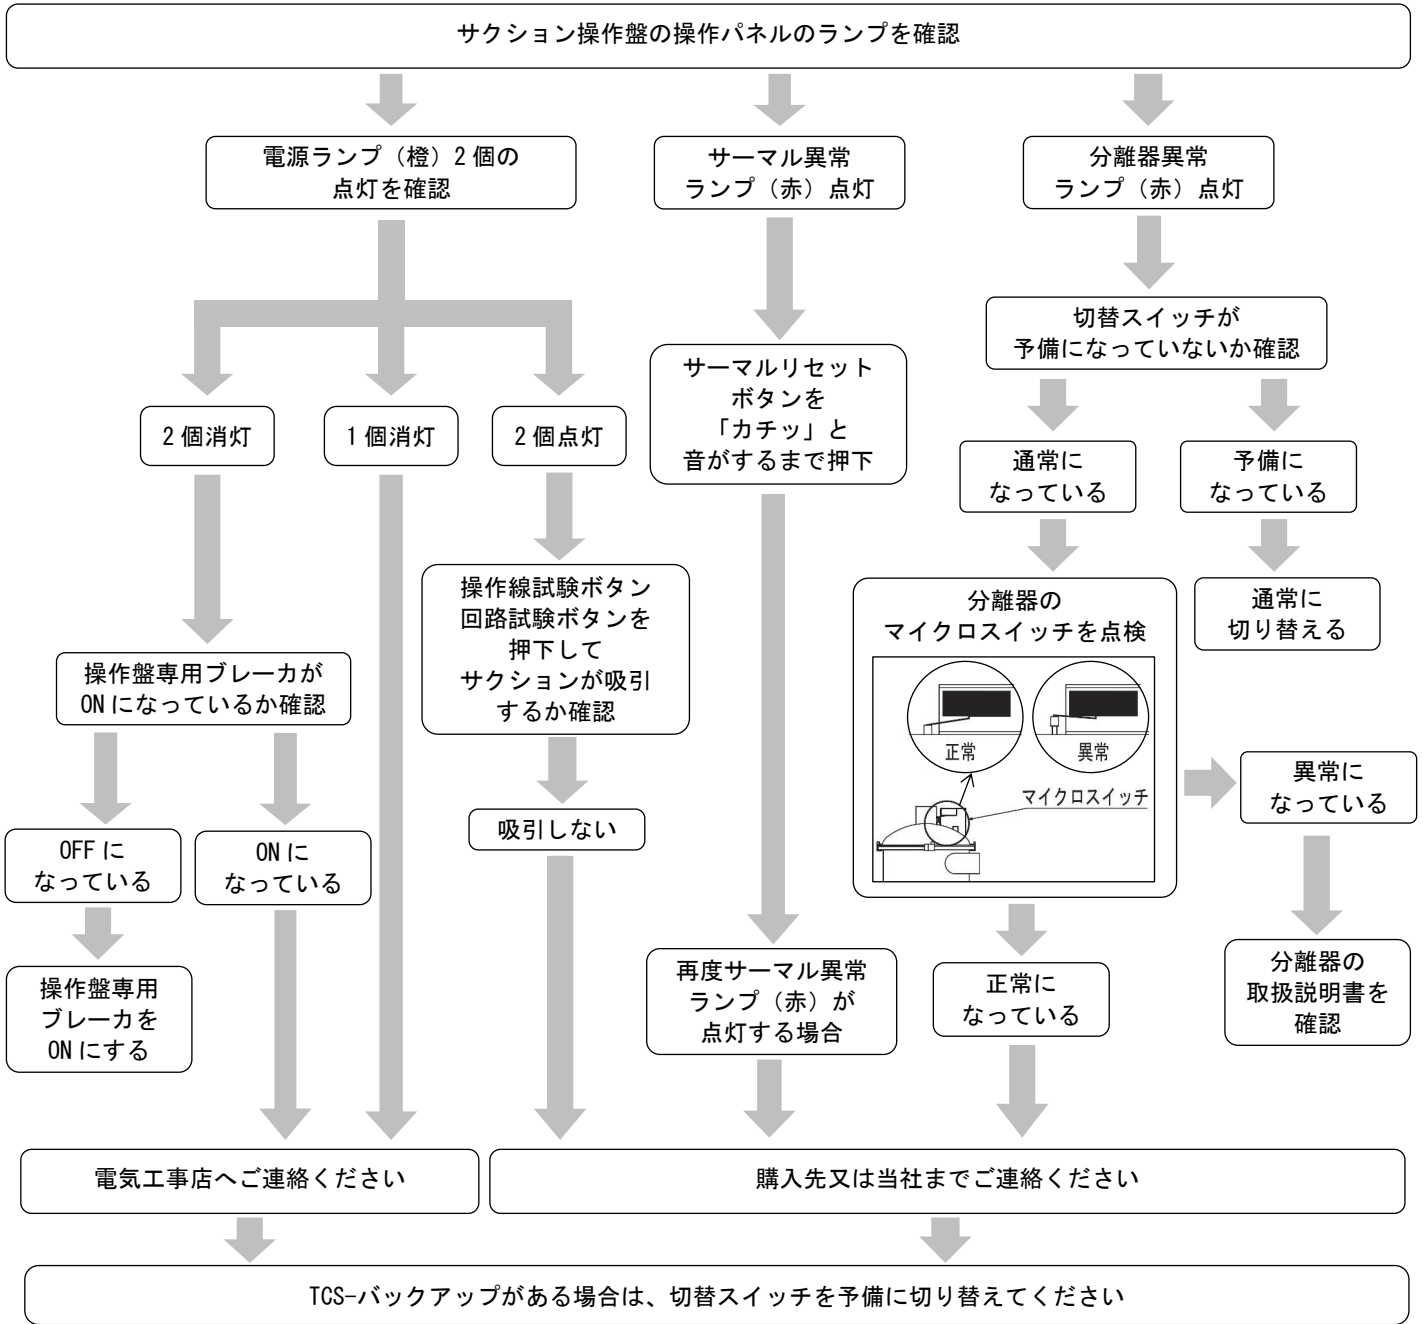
サクション操作盤の操作パネルのランプを確認

電源ランプ（橙）2 個の点灯を確認

サーマル異常ランプ（赤）点灯

分離器異常ランプ（赤）点灯

切替スイッチが予備になっていないか確認

2 個消灯

1 個消灯

2 個点灯

サーマルリセットボタンを「カチッ」と音がするまで押下

通常になっている

予備になっている

操作線試験ボタン回路試験ボタンを押下してサクションが吸引するか確認

分離器のマイクロスイッチを点検

正常

異常

マイクロスイッチ

通常に切り替える

操作盤専用ブレーカがONになっているか確認

異常になっている

吸引しない

OFF になっている

ON になっている

操作盤専用ブレーカをONにする

再度サーマル異常ランプ（赤）が点灯する場合

正常になっている

分離器の取扱説明書を確認

電気工事店へご連絡ください

購入先又は当社までご連絡ください

TCS-バックアップがある場合は、切替スイッチを予備に切り替えてください